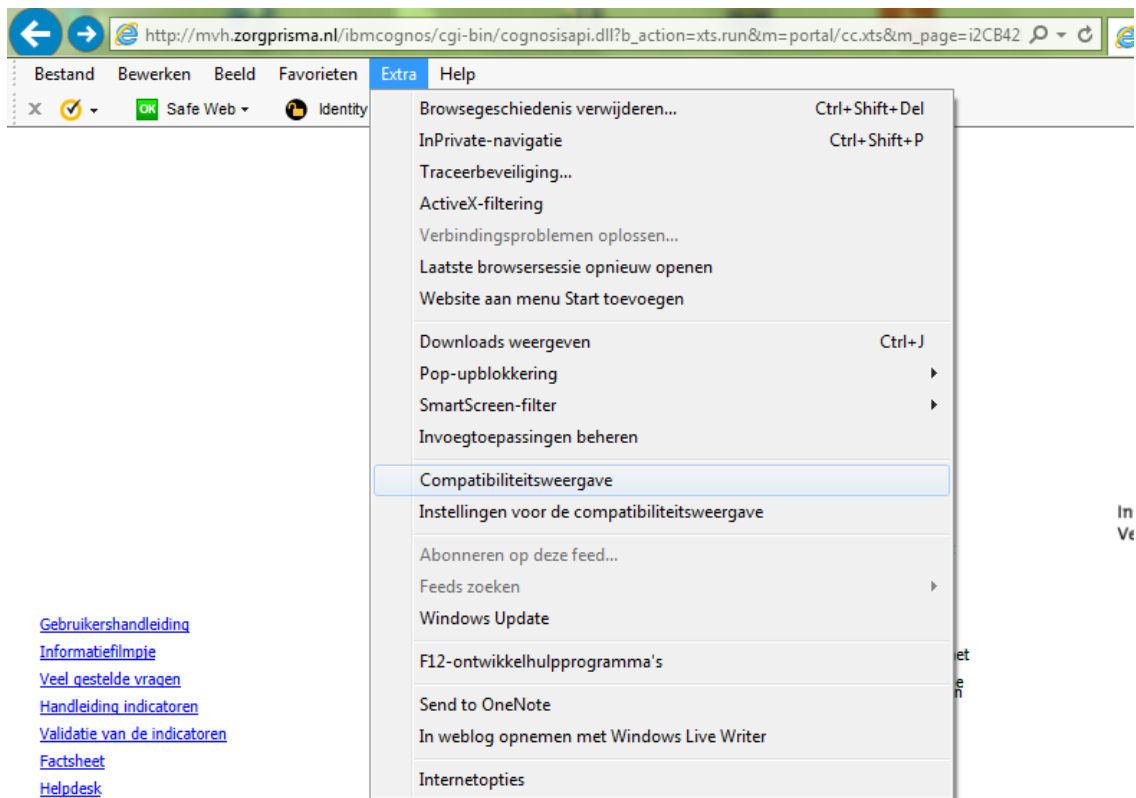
http://mvh.zorgprisma.nl/ibmcognos/cgi-bin/cognosisapi.dll?b_action=xts.run&m=portal/cc.xts&m_page=i2CB42

Bestand Bewerken Beeld Favorieten Extra Help

Safe Web Identity

Browsegeschiedenis verwijderen... Ctrl+Shift+Del
InPrivate-navigatie Ctrl+Shift+P
Traceerbeveiliging...
ActiveX-filtering
Verbindingsproblemen oplossen...
Laatste browsersessie opnieuw openen
Website aan menu Start toevoegen

Downloads weergeven Ctrl+J
Pop-upblokkering
SmartScreen-filter
Invoegtoepassingen beheren

Compatibiliteitsweergave
Instellingen voor de compatibiliteitsweergave

Abonneren op deze feed...
Feeds zoeken
Windows Update

F12-ontwikkelhulpprogramma's

Send to OneNote
In weblog opnemen met Windows Live Writer

Internetopties

In
Ve

et
e
n

Gebruikershandleiding
Informatiefilmpje
Veel gestelde vragen
Handleiding indicatoren
Validatie van de indicatoren
Factsheet
Helpdesk